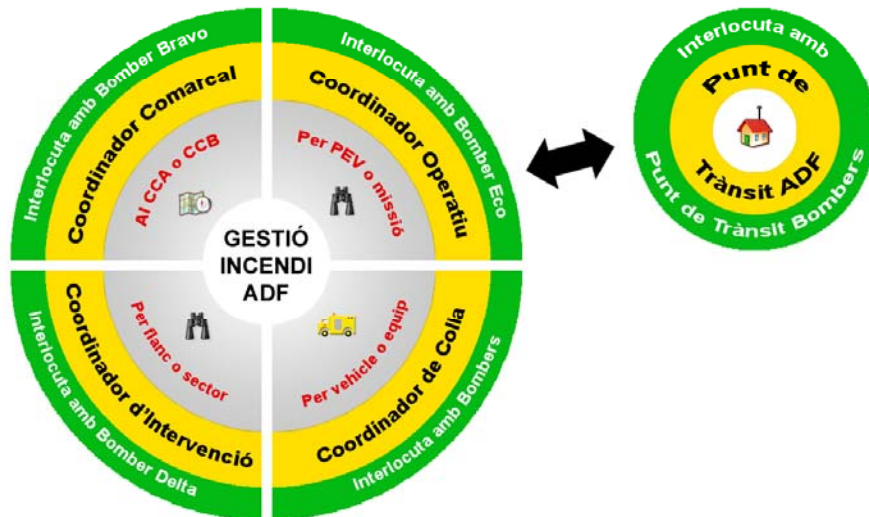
GESTIÓ INCENDI ADF

Interlocuta amb Bomber Bravo
Coordinador Comarcal
Al CCA o CCB

Interlocuta amb Bomber Eco
Coordinador Operatiu
Per PEV o missió

Interlocuta amb Bomber Delta
Coordinador d'Intervenció
Per flanc o sector

Interlocuta amb Bombers
Coordinador de Colla
Per vehicle o equip

Interlocuta amb
Punt de Trànsit ADF
Punt de Trànsit Bombers